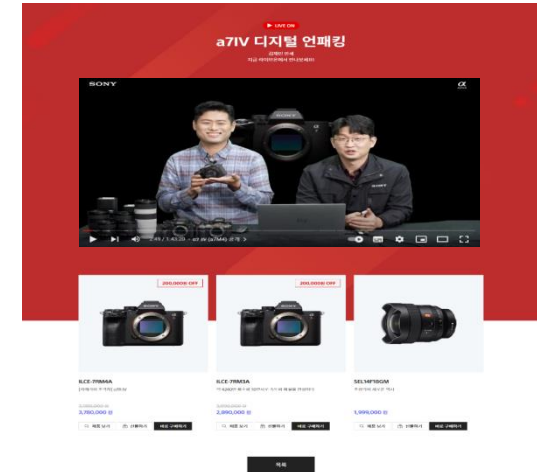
LIVE ON

a7IV 디지털 언패킹

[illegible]
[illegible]

SONY

2:45 / 1:43:20 · a7 IV (a7M4) 공개 >

200,000원 OFF

ILCE-7RM4A

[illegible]

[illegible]
3,180,000 원

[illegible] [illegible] 바로 구매하기

200,000원 OFF

ILCE-7RM3A

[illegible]

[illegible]
2,990,000 원

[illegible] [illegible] 바로 구매하기

SEL14F18GM

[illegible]

1,999,000 원

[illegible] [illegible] 바로 구매하기

목록